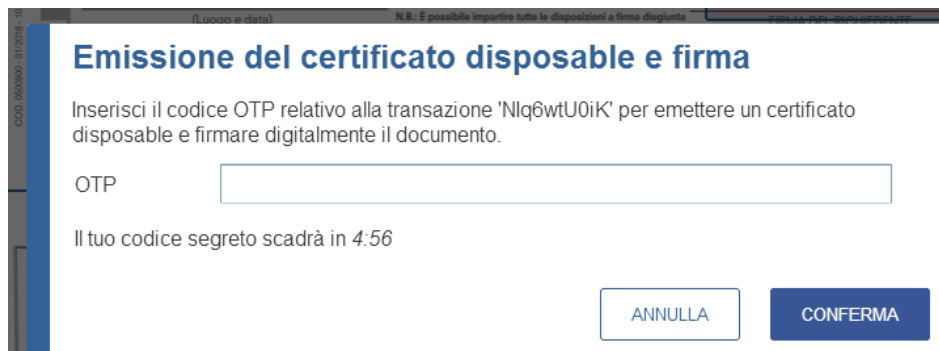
(Luogo e data)

N.B.: È possibile impartire tutte le disposizioni a firma disgiunta

FIRMA DEL RICHIEDENTE

COD. 050900 - 01/2018 - 1

Emissione del certificato disposable e firma

Inserisci il codice OTP relativo alla transazione 'Nlq6wtU0iK' per emettere un certificato disposable e firmare digitalmente il documento.

OTP

Il tuo codice segreto scadrà in *4:56*

ANNULLA

CONFERMA